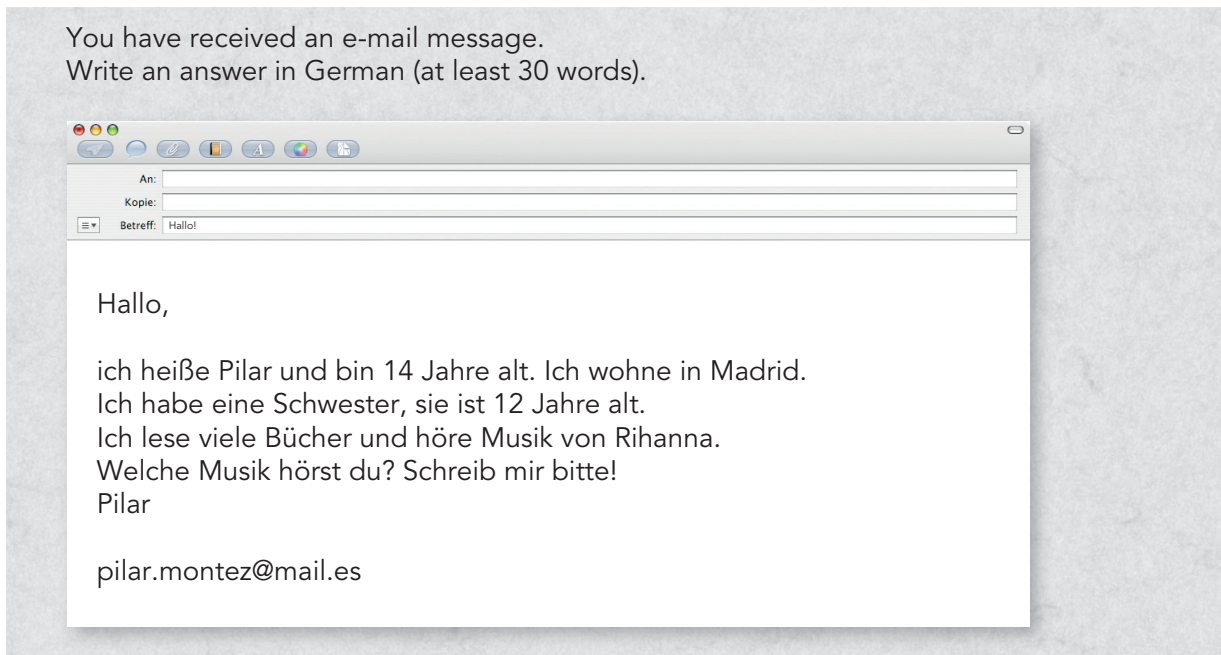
You have received an e-mail message.
Write an answer in German (at least 30 words).

An:
Kopie:
Betreff: Hallo!

Hallo,

ich heiße Pilar und bin 14 Jahre alt. Ich wohne in Madrid.
Ich habe eine Schwester, sie ist 12 Jahre alt.
Ich lese viele Bücher und höre Musik von Rihanna.
Welche Musik hörst du? Schreib mir bitte!
Pilar

pilar.montez@mail.es